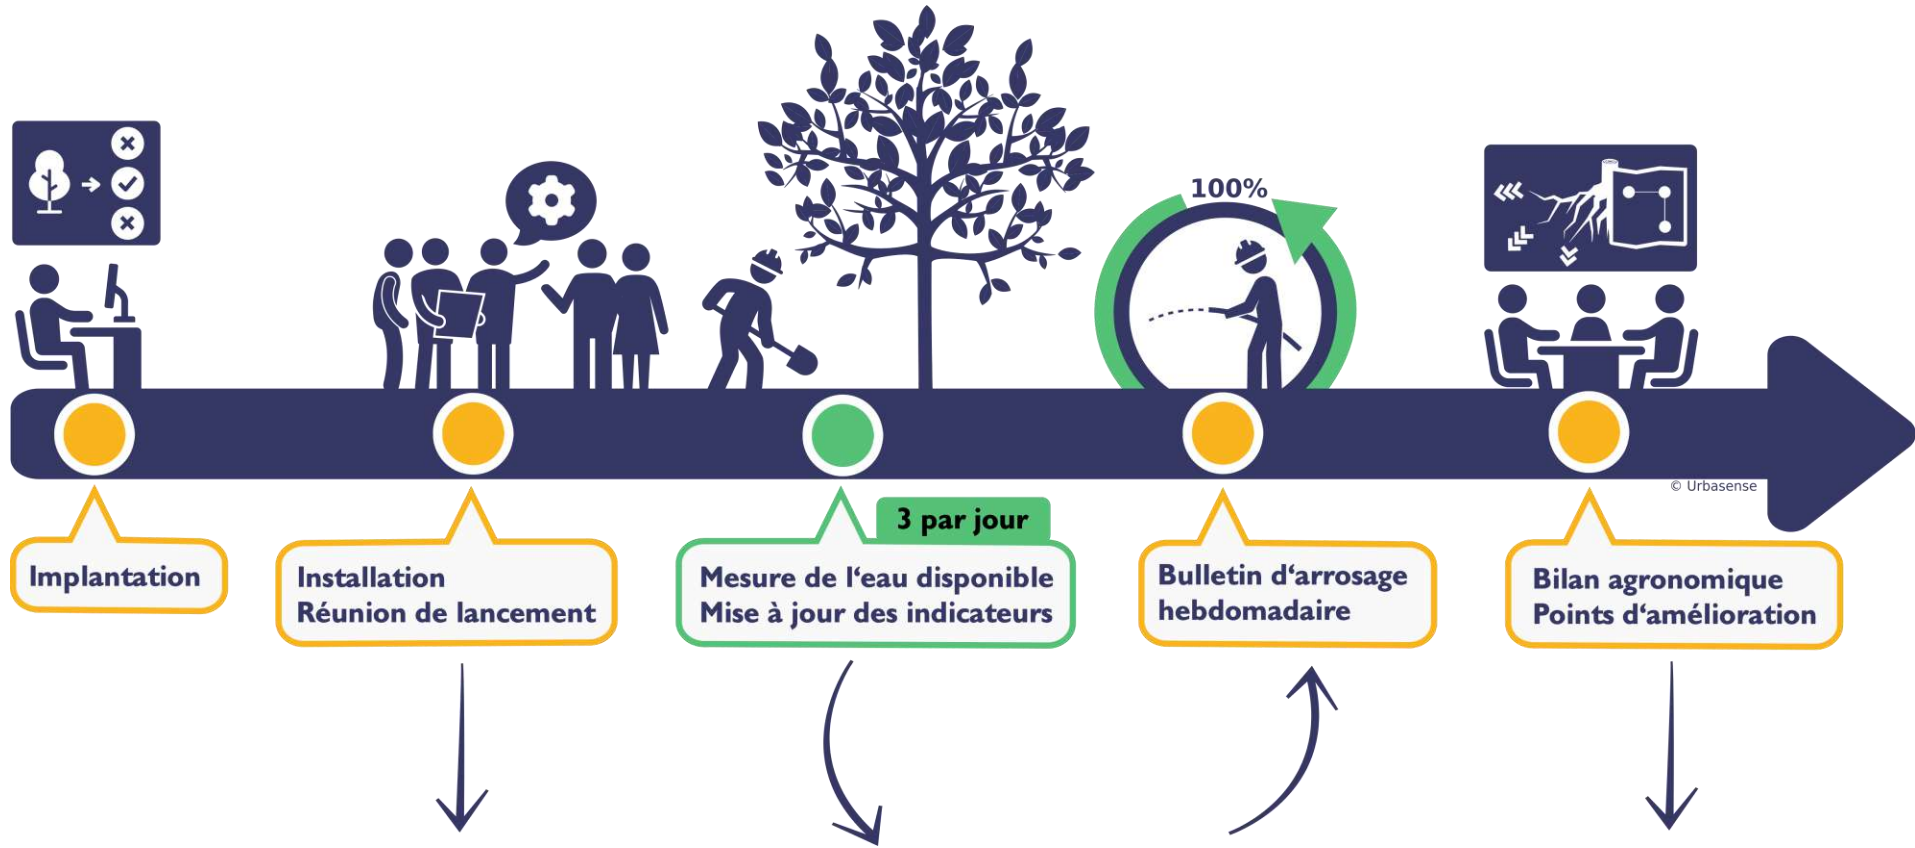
100%

© Urbasense

Implantation

Installation
Réunion de lancement

3 par jour

Mesure de l'eau disponible
Mise à jour des indicateurs

Bulletin d'arrosage hebdomadaire

Bilan agronomique
Points d'amélioration